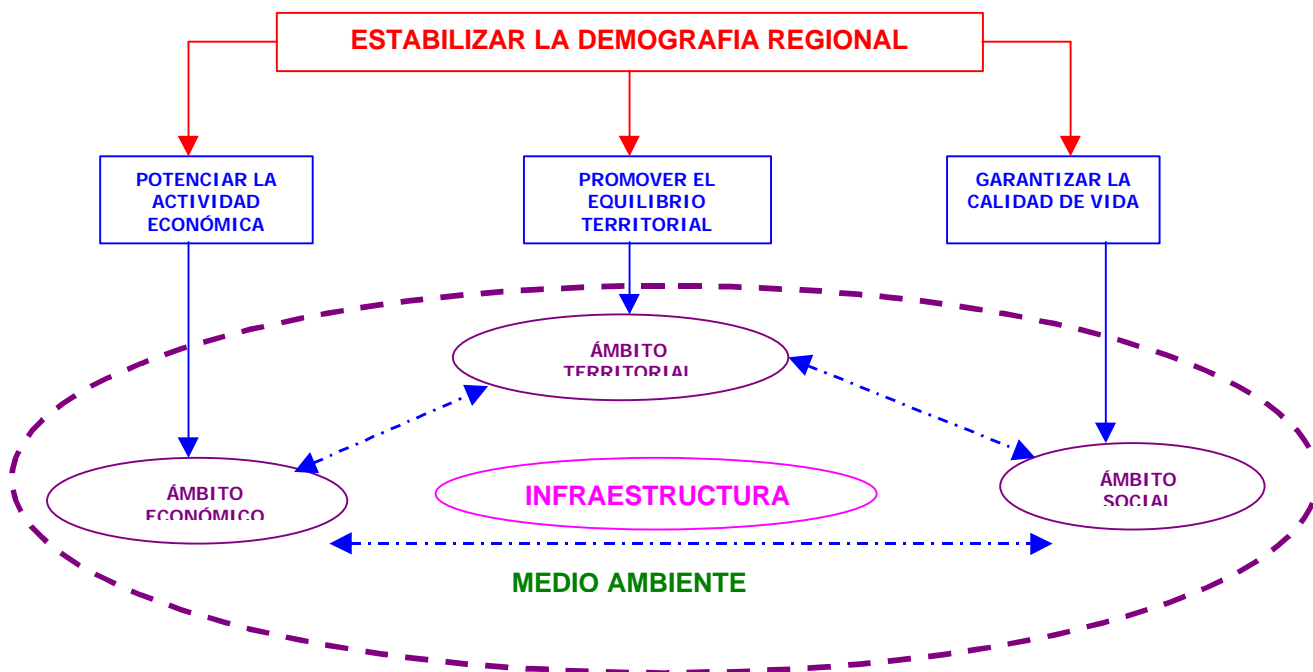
ESTABILIZAR LA DEMOGRAFIA REGIONAL

POTENCIAR LA ACTIVIDAD ECONÓMICA

PROMOVER EL EQUILIBRIO TERRITORIAL

GARANTIZAR LA CALIDAD DE VIDA

ÁMBITO TERRITORIAL

ÁMBITO ECONÓMICO

INFRAESTRUCTURA

ÁMBITO SOCIAL

MEDIO AMBIENTE